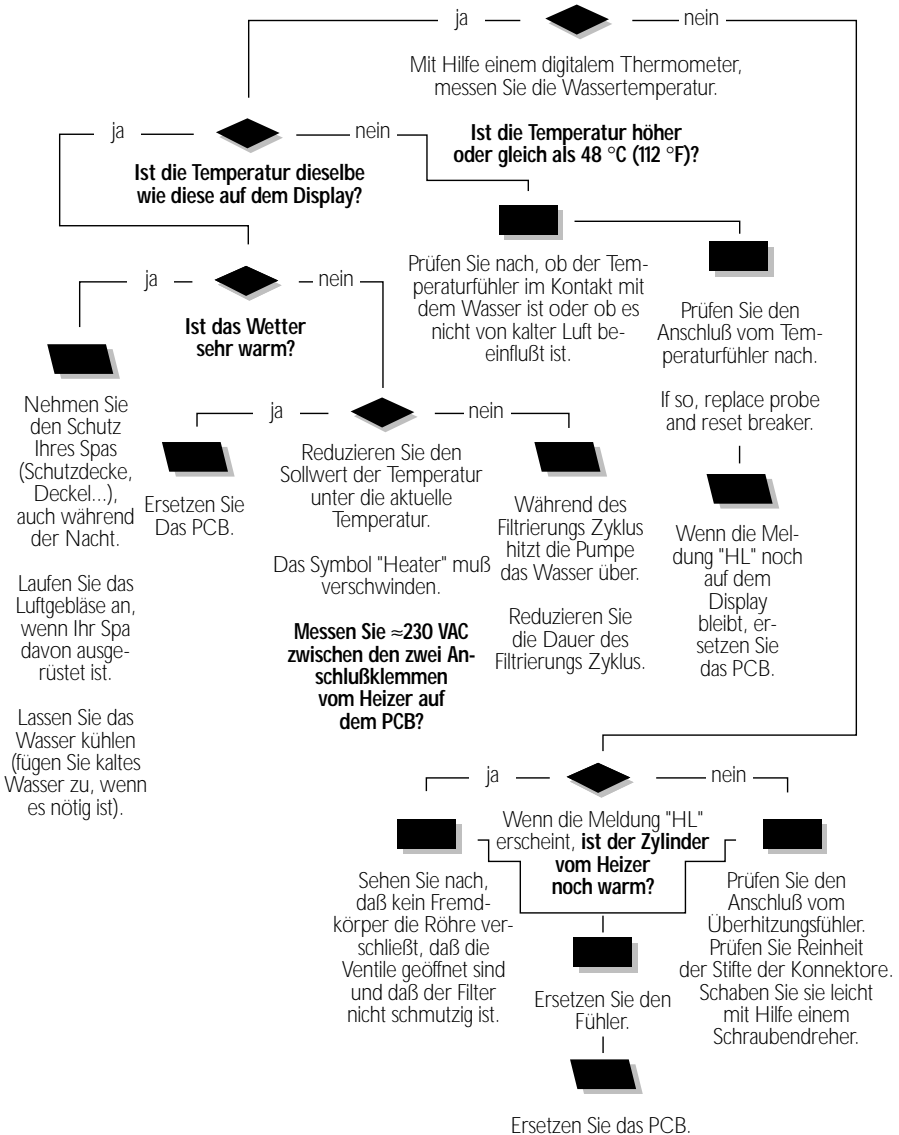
ja — — nein

Mit Hilfe einem digitalem Thermometer, messen Sie die Wassertemperatur.

ja — — nein

**Ist die Temperatur höher oder gleich als 48 °C (112 °F)?**

**Ist die Temperatur dieselbe wie diese auf dem Display?**

Prüfen Sie nach, ob der Temperaturfühler im Kontakt mit dem Wasser ist oder ob es nicht von kalter Luft beeinflußt ist.

Prüfen Sie den Anschluß vom Temperaturfühler nach.

If so, replace probe and reset breaker.

ja — — nein

**Ist das Wetter sehr warm?**

Nehmen Sie den Schutz Ihres Spas (Schutzdecke, Deckel...), auch während der Nacht.

Laufen Sie das Luftgebläse an, wenn Ihr Spa davon ausgerüstet ist.

Lassen Sie das Wasser kühlen (fügen Sie kaltes Wasser zu, wenn es nötig ist).

ja — — nein

Ersetzen Sie Das PCB.

Reduzieren Sie den Sollwert der Temperatur unter die aktuelle Temperatur.

Das Symbol "Heater" muß verschwinden.

**Messen Sie ≈230 VAC zwischen den zwei Anschlußklemmen vom Heizer auf dem PCB?**

Während des Filtrierungs Zyklus hitzt die Pumpe das Wasser über.

Reduzieren Sie die Dauer des Filtrierungs Zyklus.

Wenn die Meldung "HL" noch auf dem Display bleibt, ersetzen Sie das PCB.

ja — — nein

Wenn die Meldung "HL" erscheint, **ist der Zylinder vom Heizer noch warm?**

Sehen Sie nach, daß kein Fremdkörper die Röhre verschließt, daß die Ventile geöffnet sind und daß der Filter nicht schmutzig ist.

Ersetzen Sie den Fühler.

Prüfen Sie den Anschluß vom Überhitzungsfühler. Prüfen Sie Reinheit der Stifte der Konnektore. Schaben Sie sie leicht mit Hilfe einem Schraubendreher.

Ersetzen Sie das PCB.